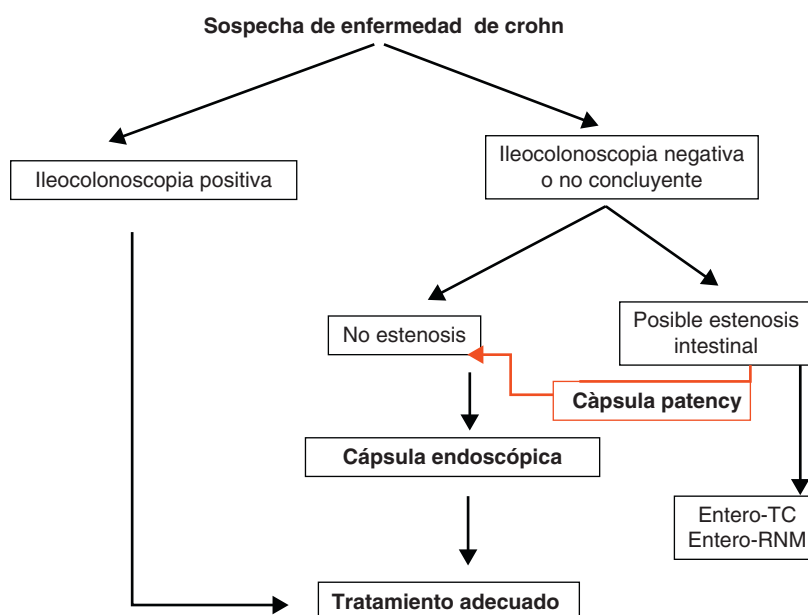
Sospecha de enfermedad de crohn

Ileocolonoscopia positiva

Ileocolonoscopia negativa o no concluyente

No estenosis

Posible estenosis intestinal

Càpsula patency

Cápsula endoscópica

Entero-TC
Entero-RNM

Tratamiento adecuado